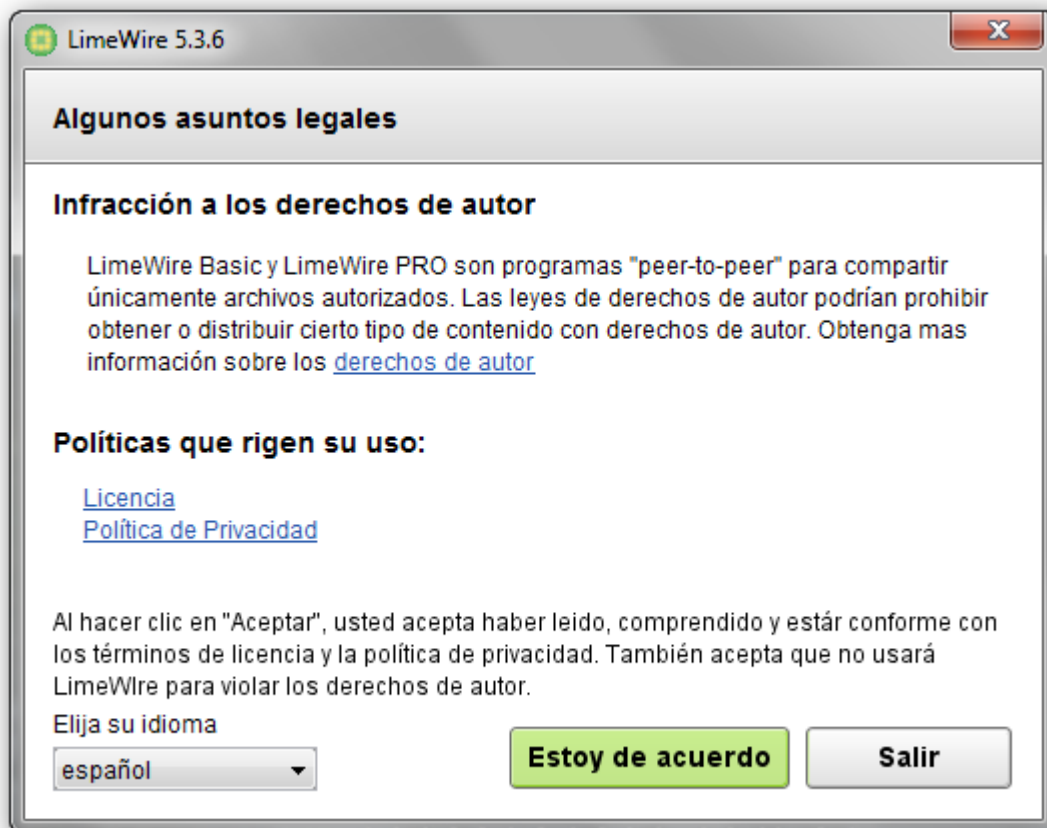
LimeWire 5.3.6

Algunos asuntos legales

Infracción a los derechos de autor

LimeWire Basic y LimeWire PRO son programas "peer-to-peer" para compartir únicamente archivos autorizados. Las leyes de derechos de autor podrían prohibir obtener o distribuir cierto tipo de contenido con derechos de autor. Obtenga mas información sobre los derechos de autor

Políticas que rigen su uso:

Licencia
Política de Privacidad

Al hacer clic en "Aceptar", usted acepta haber leido, comprendido y estár conforme con los términos de licencia y la política de privacidad. También acepta que no usará LimeWIre para violar los derechos de autor.

Elija su idioma
español

Estoy de acuerdo
Salir